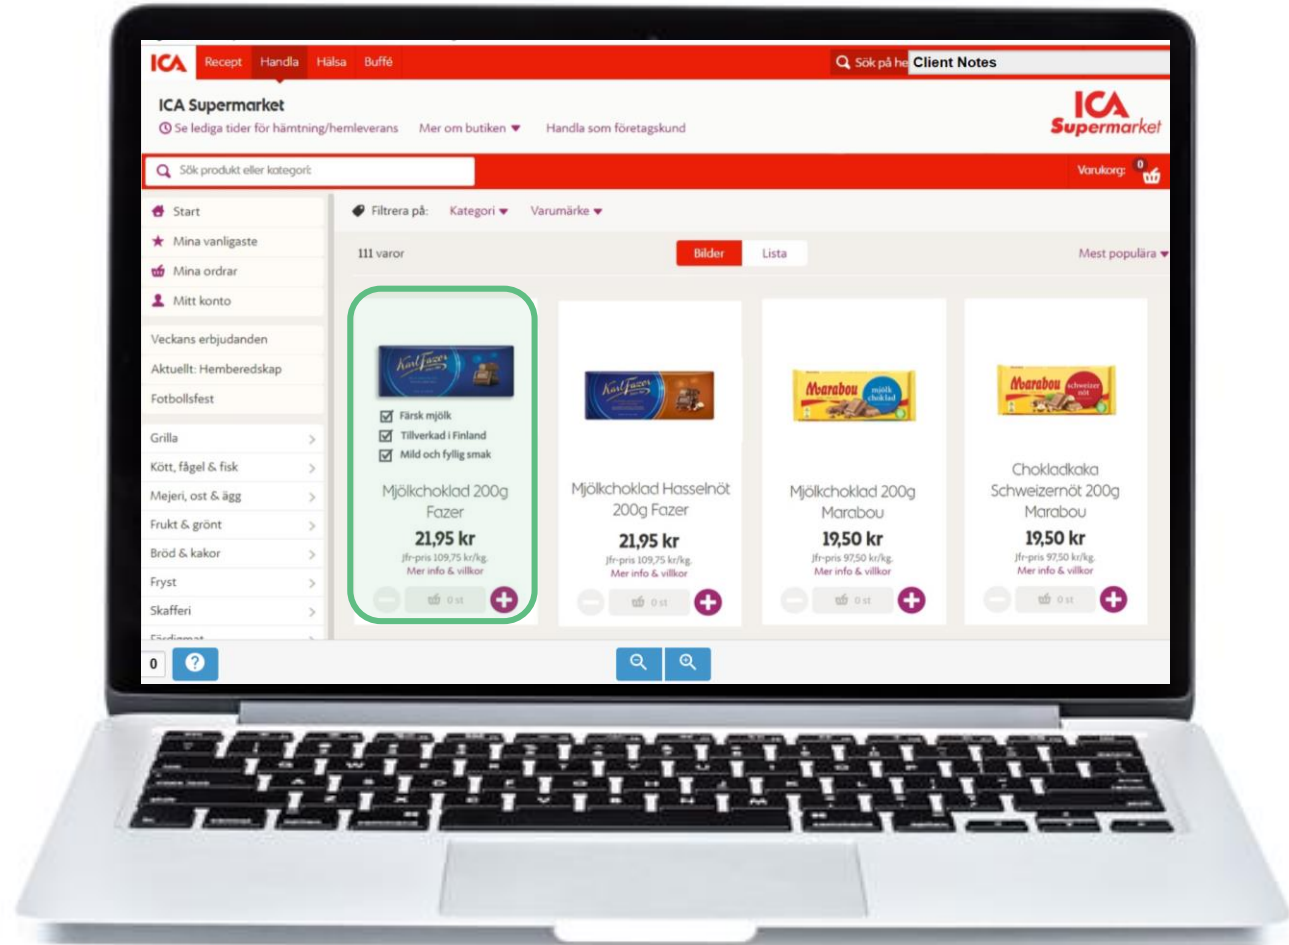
ICA Recept Handla Hälsa Buffé

Sök på he Client Notes

ICA Supermarket

Se lediga tider för hämtning/hemleverans Mer om butiken Handla som företagskund

ICA Supermarket

Sök produkt eller kategori:

Varukorg: 0

Start
Mina vanligaste
Mina ordrar
Mitt konto

Veckans erbjudanden
Aktuellt: Hemberedskap
Fotbollsfest

Grilla
Kött, fågel & fisk
Mejeri, ost & ägg
Frukt & grönt
Bröd & kakor
Fryst
Skafferi
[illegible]

Filtrera på: Kategori Varumärke

111 varor

Bilder Lista

Mest populära

Karl Fazer

Färsk mjölk
Tillverkad i Finland
Mild och fyllig smak

Mjölkchoklad 200g Fazer
21,95 kr
Jfr-pris 109,75 kr/kg.
Mer info & villkor
0 st

Karl Fazer

Mjölkchoklad Hasselnöt 200g Fazer
21,95 kr
Jfr-pris 109,75 kr/kg.
Mer info & villkor
0 st

Marabou mjölk choklad

Mjölkchoklad 200g Marabou
19,50 kr
Jfr-pris 97,50 kr/kg.
Mer info & villkor
0 st

Marabou schweizer nöt

Chokladkaka Schweizernöt 200g Marabou
19,50 kr
Jfr-pris 97,50 kr/kg.
Mer info & villkor
0 st

0